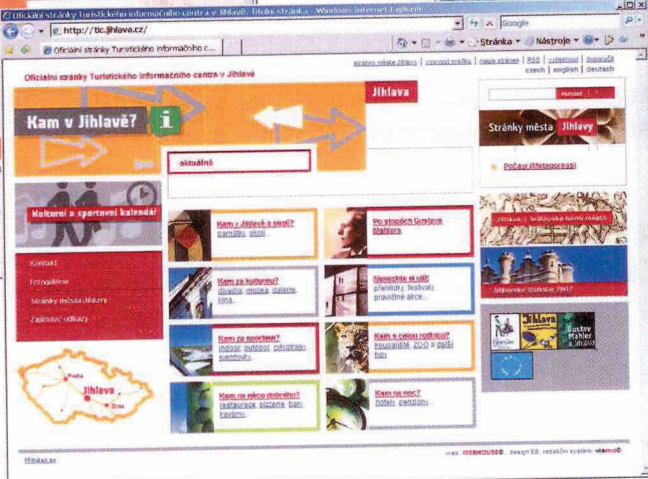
Oficiální stránky Turistického informačního centra v Jihlavě: Úvodní stránka - Windows Internet Explorer

http://tic.jihlava.cz/

Google

Oficiální stránky Turistického informačního c...

Stránka ▾ Nástroje ▾

Oficiální stránky Turistického informačního centra v Jihlavě

stránky města Jihlavy | výsledky prohledávání | mapa stránek | RSS | vyhledávání | doporučit

czech | english | deutsch

hledat

Kam v Jihlavě?

Jihlava

aktuálně

Stránky města Jihlavy

Počasí (Meteopress)

Kulturní a sportovní kalendář

Kontakt

Fotogalerie

Stránky města Jihlavy

Zajímavé odkazy

Jihlava

Kam v Jihlavě a okolí?
památky, okolí...

Po stopách Gustava Mahlera

Kam za kulturou?
divadla, muzea, galerie, kina...

Nenechte si ujít!
přehlídky, festivaly, pravidelné akce...

Kam za sportem?
indoor, outdoor, cyklotrasy, sportoviště...

Kam s celou rodinou?
koupaliště, ZOO a další tipy

Kam na něco dobrého?
restaurace, pizzerie, bary, kavárny...

Kam na noc?
hotely, penziony...

Jihlava

Gustav Mahler a Jihlava

web: WEBHOUSE, design EB, redakční systém: visman

Přihlásit se

Praha

Brno

Jihlava